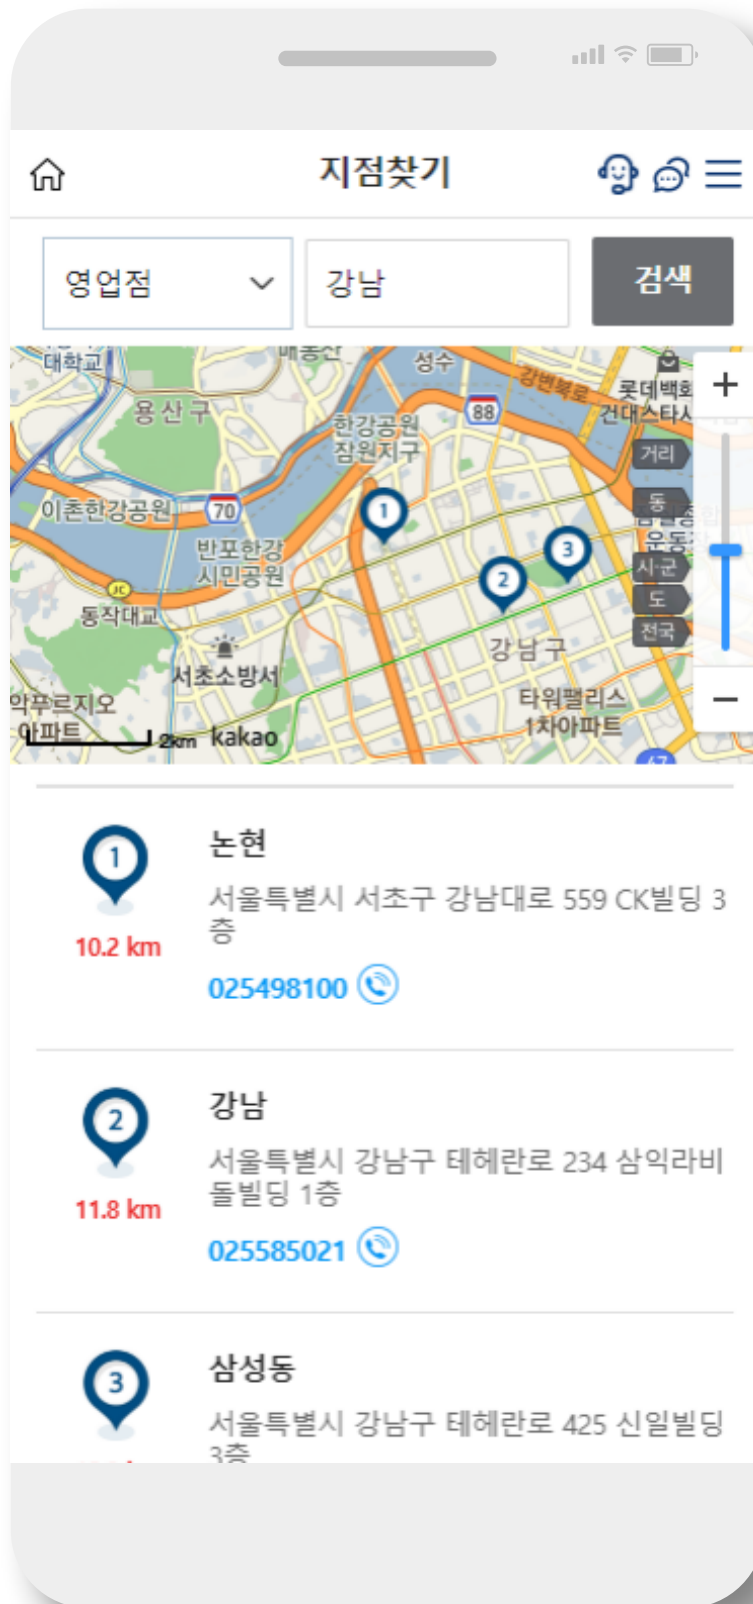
지점찾기

영업점

강남

검색

대학교
용산구
성수
강변북로
롯데백화
건대스타시
88
한강공원
잠원지구
거리
이촌한강공원
70
동
반포한강
시민공원
3
2
시·군
1
도
동작대교
전국
서초소방서
강남구
타워팰리스
1차아파트
아파트
2km
kakao
+
−

1
10.2 km
논현
서울특별시 서초구 강남대로 559 CK빌딩 3층
025498100

2
11.8 km
강남
서울특별시 강남구 테헤란로 234 삼익라비돌빌딩 1층
025585021

3
삼성동
서울특별시 강남구 테헤란로 425 신일빌딩 3층